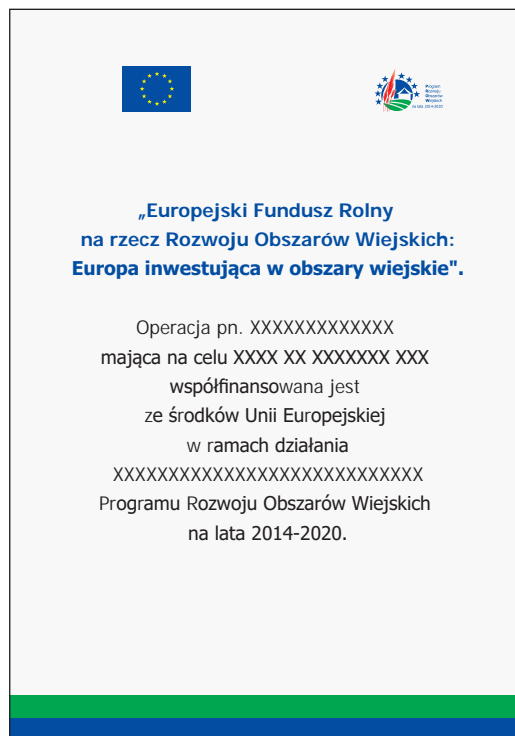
Program
Rozwoju
Obszarów
Wiejskich
na lata 2014-2020

„Europejski Fundusz Rolny na rzecz Rozwoju Obszarów Wiejskich: Europa inwestująca w obszary wiejskie".

Operacja pn. XXXXXXXXXXXXX mająca na celu XXXX XX XXXXXXX XXX współfinansowana jest ze środków Unii Europejskiej w ramach działania XXXXXXXXXXXXXXXXXXXXXXXXXXXX Programu Rozwoju Obszarów Wiejskich na lata 2014-2020.